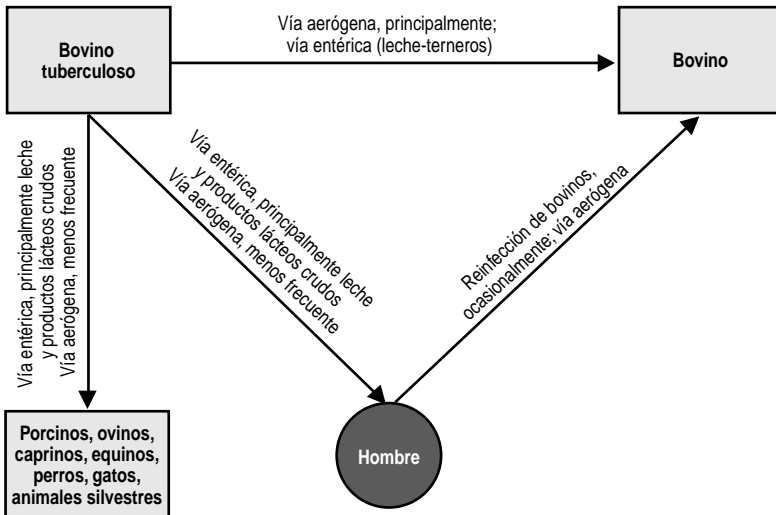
Bovino tuberculoso

Vía aerógena, principalmente; vía entérica (leche-terneros)

Bovino

Vía entérica, principalmente leche y productos lácteos crudos
Vía aerógena, menos frecuente

Vía entérica, principalmente leche y productos lácteos crudos
Vía aerógena, menos frecuente

Reinfección de bovinos, ocasionalmente; vía aerógena

Porcinos, ovinos, caprinos, equinos, perros, gatos, animales silvestres

Hombre